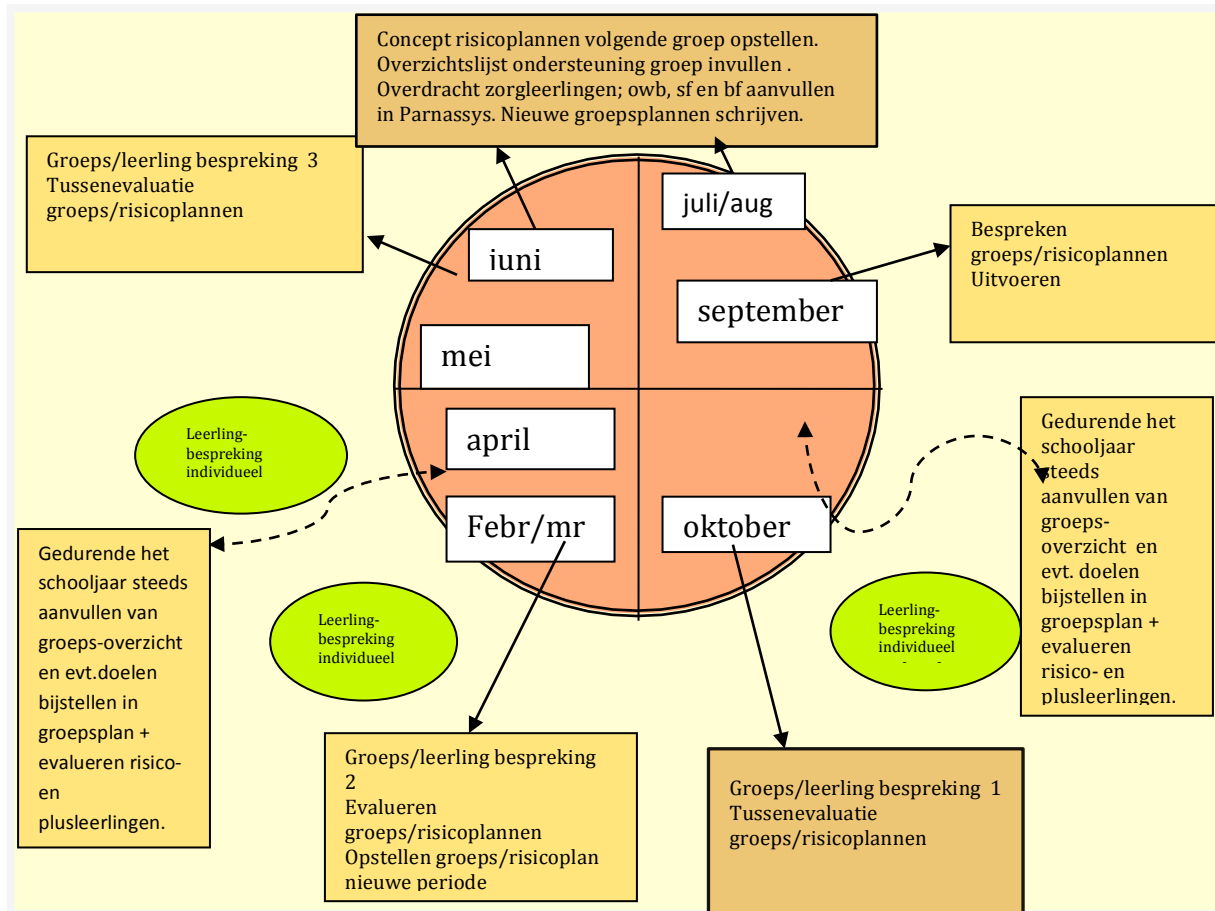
Concept risicoplannen volgende groep opstellen. Overzichtslijst ondersteuning groep invullen . Overdracht zorgleerlingen; owb, sf en bf aanvullen in Parnassys. Nieuwe groepsplannen schrijven.

Groeps/leerling bespreking 3
Tussenevaluatie
groeps/risicoplannen

juli/aug

Bespreken
groeps/risicoplannen
Uitvoeren

iuni

september

mei

april

Febr/mr

oktober

Leerling-bespreking individueel

Gedurende het schooljaar steeds aanvullen van groeps-overzicht en evt. doelen bijstellen in groepsplan + evalueren risico- en plusleerlingen.

Gedurende het schooljaar steeds aanvullen van groeps-overzicht en evt.doelen bijstellen in groepsplan + evalueren risico- en plusleerlingen.

Leerling-bespreking individueel

Leerling-bespreking individueel

Groeps/leerling bespreking 2
Evalueren
groeps/risicoplannen
Opstellen groeps/risicoplan nieuwe periode

Groeps/leerling bespreking 1
Tussenevaluatie
groeps/risicoplannen